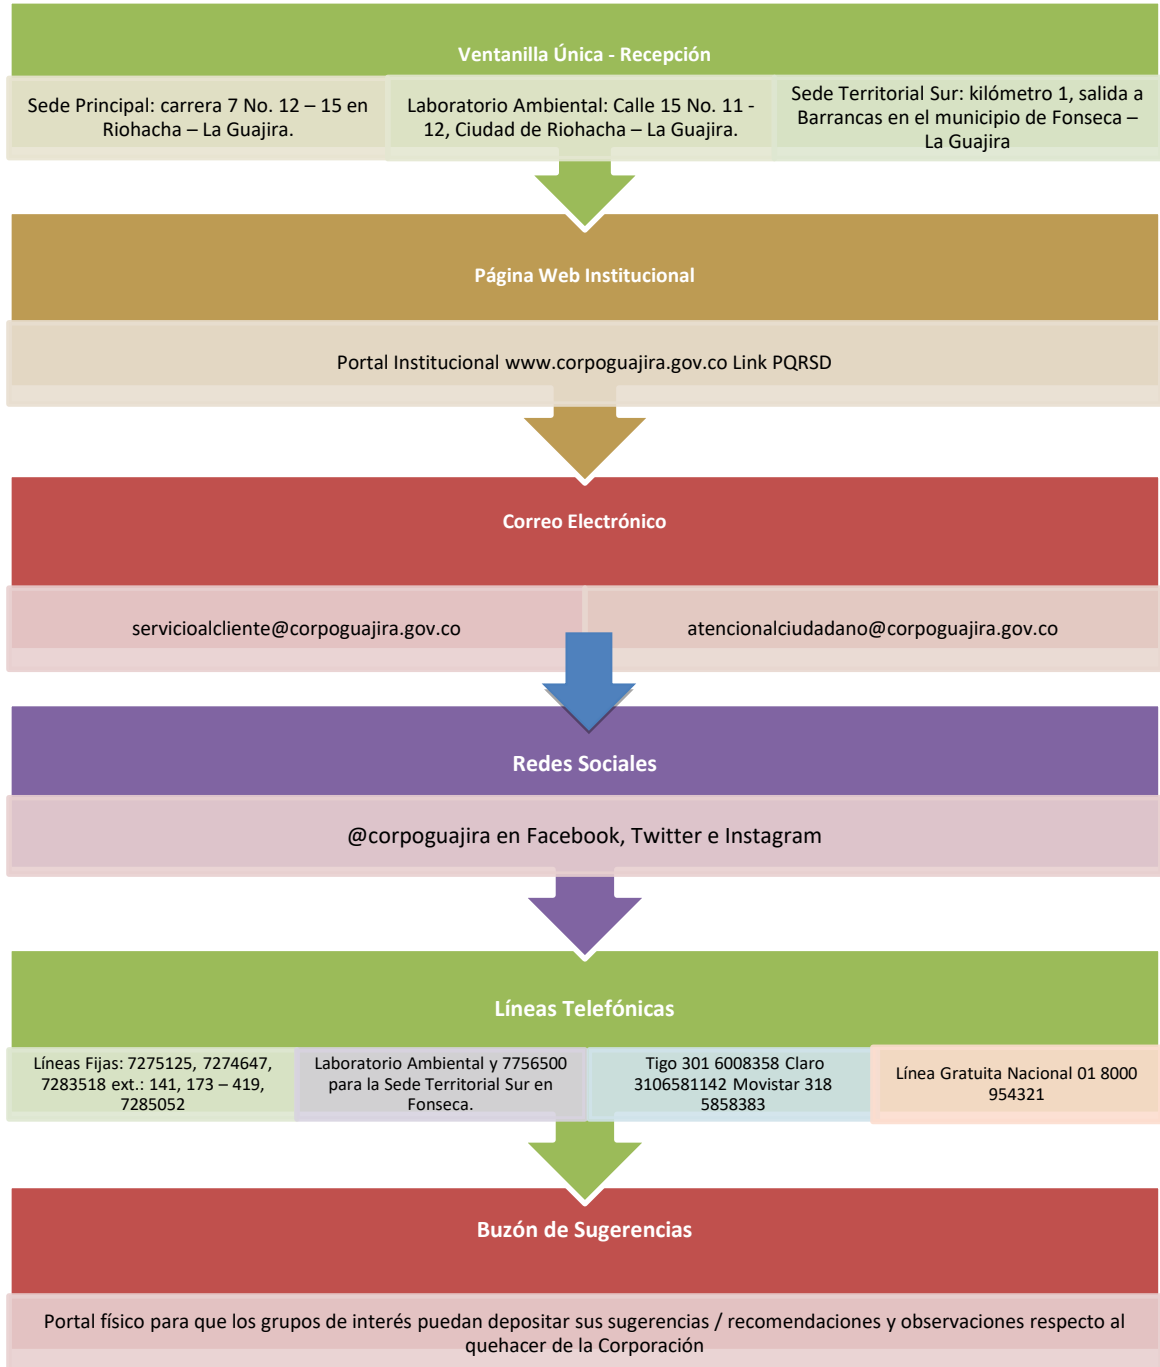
Ventanilla Única - Recepción

Sede Principal: carrera 7 No. 12 – 15 en Riohacha – La Guajira.

Laboratorio Ambiental: Calle 15 No. 11 - 12, Ciudad de Riohacha – La Guajira.

Sede Territorial Sur: kilómetro 1, salida a Barrancas en el municipio de Fonseca – La Guajira

Página Web Institucional

Portal Institucional www.corpoguajira.gov.co Link PQRSD

Correo Electrónico

servicioalcliente@corpoguajira.gov.co

atencionalciudadano@corpoguajira.gov.co

Redes Sociales

@corpoguajira en Facebook, Twitter e Instagram

Líneas Telefónicas

Líneas Fijas: 7275125, 7274647, 7283518 ext.: 141, 173 – 419, 7285052

Laboratorio Ambiental y 7756500 para la Sede Territorial Sur en Fonseca.

Tigo 301 6008358 Claro 3106581142 Movistar 318 5858383

Línea Gratuita Nacional 01 8000 954321

Buzón de Sugerencias

Portal físico para que los grupos de interés puedan depositar sus sugerencias / recomendaciones y observaciones respecto al quehacer de la Corporación